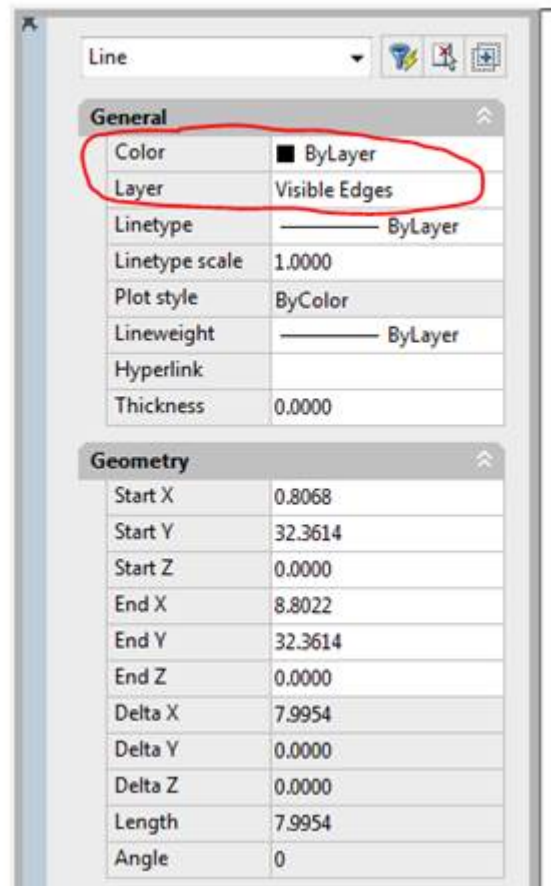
Line

General

| | |
|---|---|
| Color | ■ ByLayer |
| Layer | Visible Edges |
| Linetype | ———— ByLayer |
| Linetype scale | 1.0000 |
| Plot style | ByColor |
| Lineweight | ———— ByLayer |
| Hyperlink | |
| Thickness | 0.0000 |

Geometry

| | |
|---|---|
| Start X | 0.8068 |
| Start Y | 32.3614 |
| Start Z | 0.0000 |
| End X | 8.8022 |
| End Y | 32.3614 |
| End Z | 0.0000 |
| Delta X | 7.9954 |
| Delta Y | 0.0000 |
| Delta Z | 0.0000 |
| Length | 7.9954 |
| Angle | 0 |